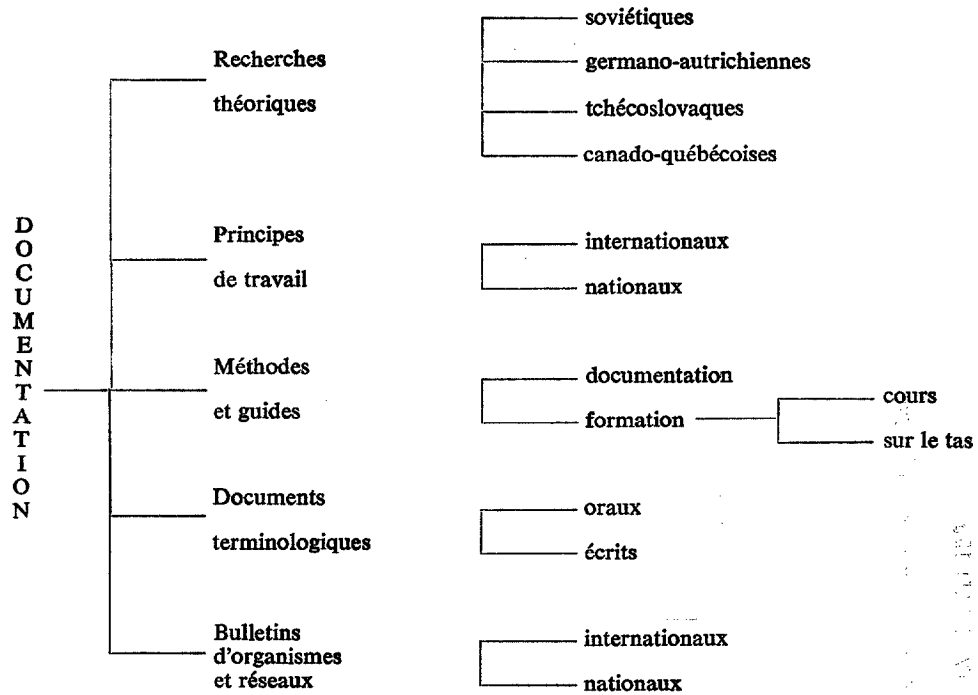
DOCUMENTATION

Recherches théoriques

soviétiques

germano-autrichiennes

tchécoslovaques

canado-québécoises

Principes de travail

internationaux

nationaux

Méthodes et guides

documentation

formation

cours

sur le tas

Documents terminologiques

oraux

écrits

Bulletins d'organismes et réseaux

internationaux

nationaux